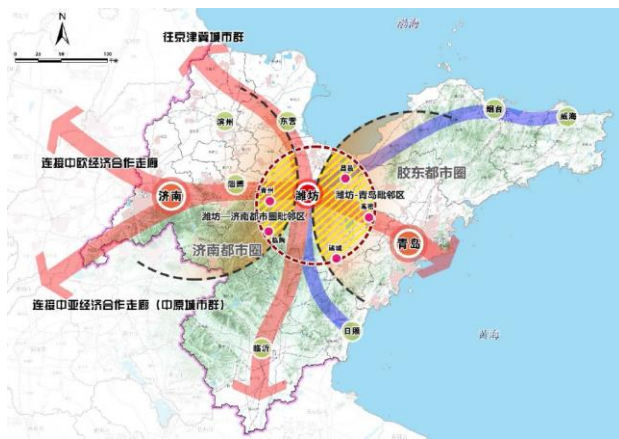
N
0 25 50 100 千米
往京津冀城市群
渤海
烟台
威海
滨州
东营
连接中欧经济合作走廊
胶东都市圈
济南
淄博
潍坊
寿光
青州
昌邑
高密
潍坊-青岛毗邻区
潍坊—济南都市圈毗邻区
临朐
诸城
青岛
济南都市圈
连接中亚经济合作走廊（中原城市群）
日照
临沂
黄海